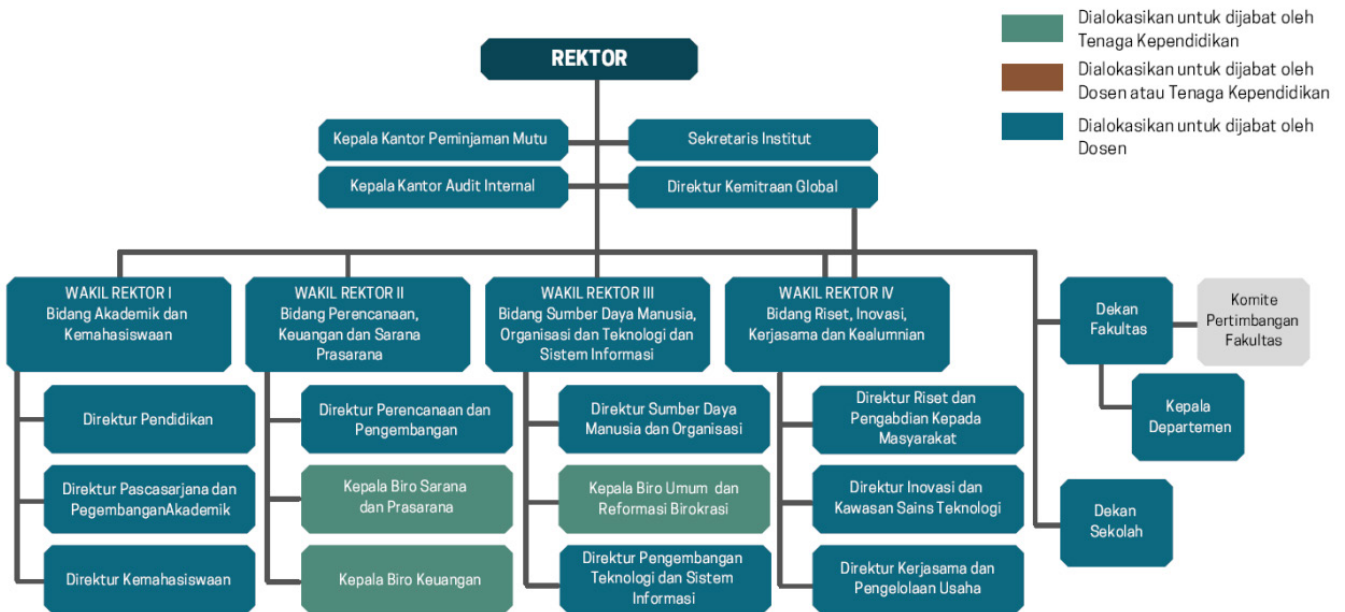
Dialokasikan untuk dijabat oleh Tenaga Kependidikan

Dialokasikan untuk dijabat oleh Dosen atau Tenaga Kependidikan

Dialokasikan untuk dijabat oleh Dosen

REKTOR

Kepala Kantor Peminjaman Mutu

Sekretaris Institut

Kepala Kantor Audit Internal

Direktur Kemitraan Global

WAKIL REKTOR I
Bidang Akademik dan Kemahasiswaan

WAKIL REKTOR II
Bidang Perencanaan, Keuangan dan Sarana Prasarana

WAKIL REKTOR III
Bidang Sumber Daya Manusia, Organisasi dan Teknologi dan Sistem Informasi

WAKIL REKTOR IV
Bidang Riset, Inovasi, Kerjasama dan Kealumnian

Dekan Fakultas

Komite Pertimbangan Fakultas

Kepala Departemen

Dekan Sekolah

Direktur Pendidikan

Direktur Pascasarjana dan PegembanganAkademik

Direktur Kemahasiswaan

Direktur Perencanaan dan Pengembangan

Kepala Biro Sarana dan Prasarana

Kepala Biro Keuangan

Direktur Sumber Daya Manusia dan Organisasi

Kepala Biro Umum dan Reformasi Birokrasi

Direktur Pengembangan Teknologi dan Sistem Informasi

Direktur Riset dan Pengabdian Kepada Masyarakat

Direktur Inovasi dan Kawasan Sains Teknologi

Direktur Kerjasama dan Pengelolaan Usaha